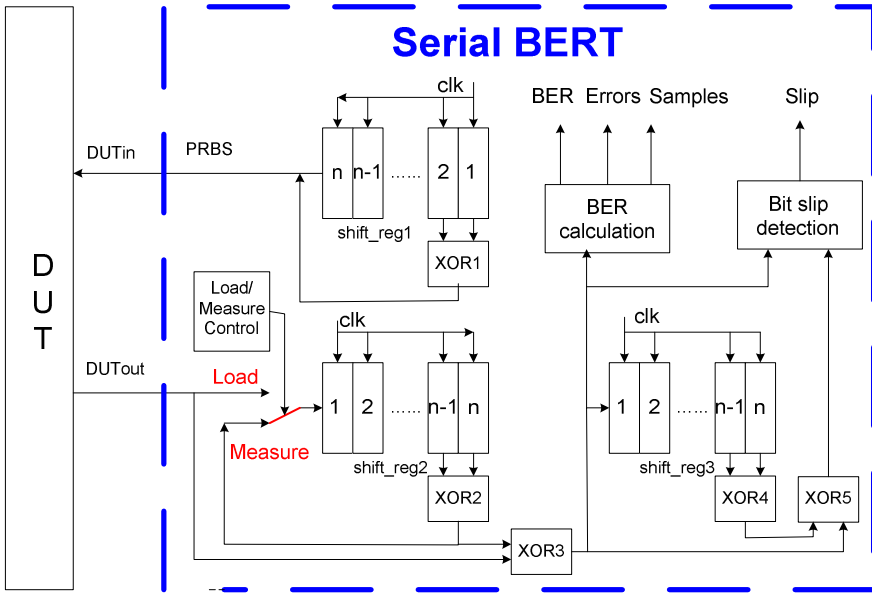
Serial BERT

D
U
T

clk

BER Errors Samples

Slip

DUTin

PRBS

n n-1 ...... 2 1

shift_reg1

BER calculation

Bit slip detection

XOR1

Load/ Measure Control

clk

clk

DUTout

Load

1 2 ...... n-1 n

1 2 ...... n-1 n

Measure

shift_reg2

shift_reg3

XOR2

XOR4

XOR5

XOR3